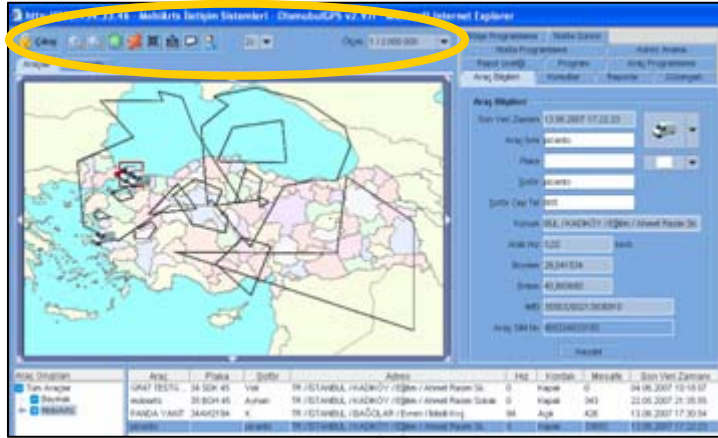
http://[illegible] - MobilArts İletişim Sistemleri - ChamubulGPS v2.97 - Microsoft Internet Explorer

Çıkış

Ölçek 1:12.000.000

Araçlar

Rota Programlama
Rota Sorgu
Nokta Programlama
Adres Arama
Rapor Üretici
Program
Araç Programlama
Araç Bilgileri
Konumlar
Raporlar
Güzergah

Araç Bilgileri

Son Veri Zamanı 13.06.2007 17:22:22
Araç İsmi picanto
Plaka
Şoför picanto
Şoför Cep Tel 905
Konum TR / KADIKÖY / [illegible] / Ahmet Rasim Sk
Anlık Hız 0,00 km/s
Boylam 29,041334
Enlem 40,989680
IMEI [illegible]
Araç SIM No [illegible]
Kaydet

Araç Grupları
Tüm Araçlar
Beymak
MobilArts

| Araç | Plaka | Şoför | Adres | Hız | Kontak | Mesafe | Son Veri Zamanı |
|---|---|---|---|---|---|---|---|
| GRAT TESTG... | 34 SDK 45 | Vali | TR / İSTANBUL / KADIKÖY / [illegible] / Ahmet Rasim Sk | 0 | Kapalı | 0 | 04.06.2007 10:18:07 |
| mobiarts | 35 BGH 45 | Ayhan | TR / İSTANBUL / KADIKÖY / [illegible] / Ahmet Rasim Sokak | 0 | Kapalı | 343 | 22.05.2007 21:35:55 |
| PANDA YAKIT | 34AK2194 | K. | TR / İSTANBUL / BAĞCILAR / Evren / Mevlit Koç | 84 | Açık | 426 | 13.06.2007 17:30:34 |
| picanto | | picanto | TR / İSTANBUL / KADIKÖY / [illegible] / Ahmet Rasim Sk | 0 | Kapalı | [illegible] | 13.06.2007 17:22:22 |